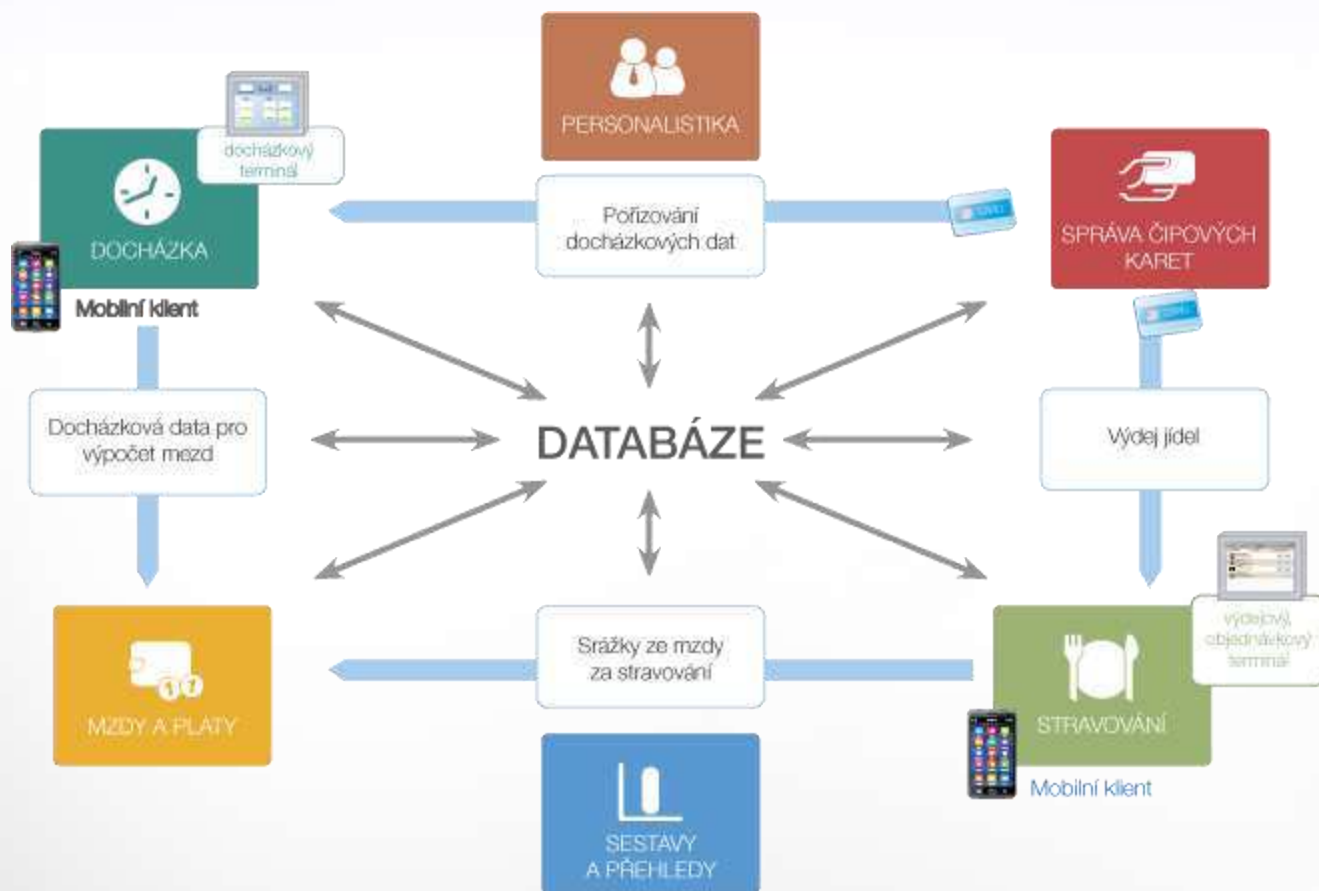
PERSONALISTIKA

docházkový terminál

DOCHÁZKA

Mobilní klient

Pořizování docházkových dat

SPRÁVA ČIPOVÝCH KARET

Docházková data pro výpočet mezd

DATABÁZE

Výdej jídel

Srážky ze mzdy za stravování

výdejový, objednávkový terminál

MZDY A PLATY

STRAVOVÁNÍ

Mobilní klient

SESTAVY A PŘEHLEDY